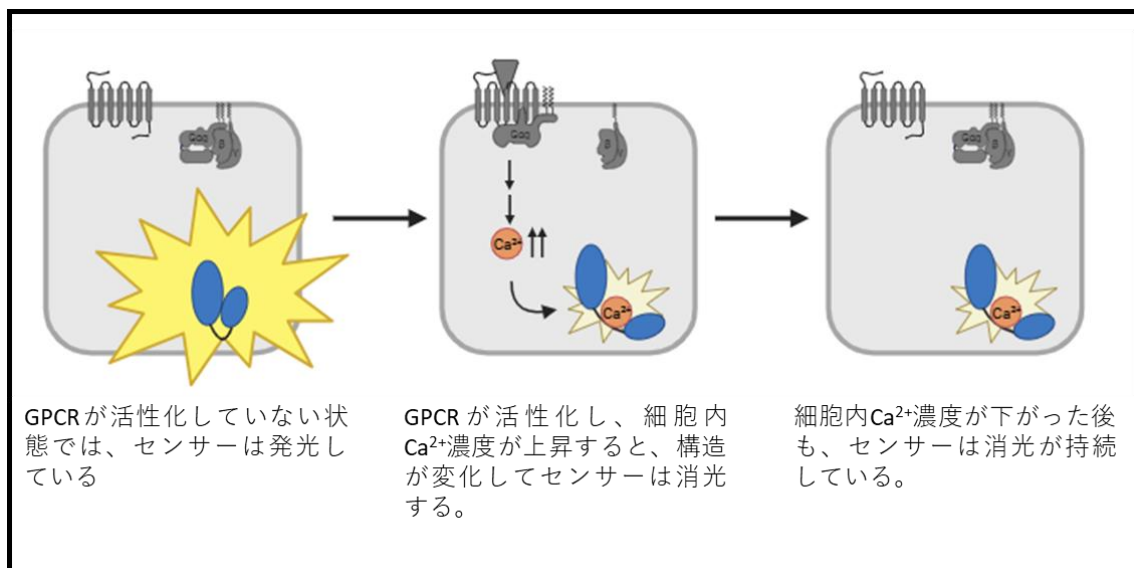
Gαq

β γ

Gαq

β γ

$Ca^{2+}$

$Ca^{2+}$

Gαq

β γ

$Ca^{2+}$

GPCRが活性化していない状態では、センサーは発光している

GPCRが活性化し、細胞内$Ca^{2+}$濃度が上昇すると、構造が変化してセンサーは消光する。

細胞内$Ca^{2+}$濃度が下がった後も、センサーは消光が持続している。